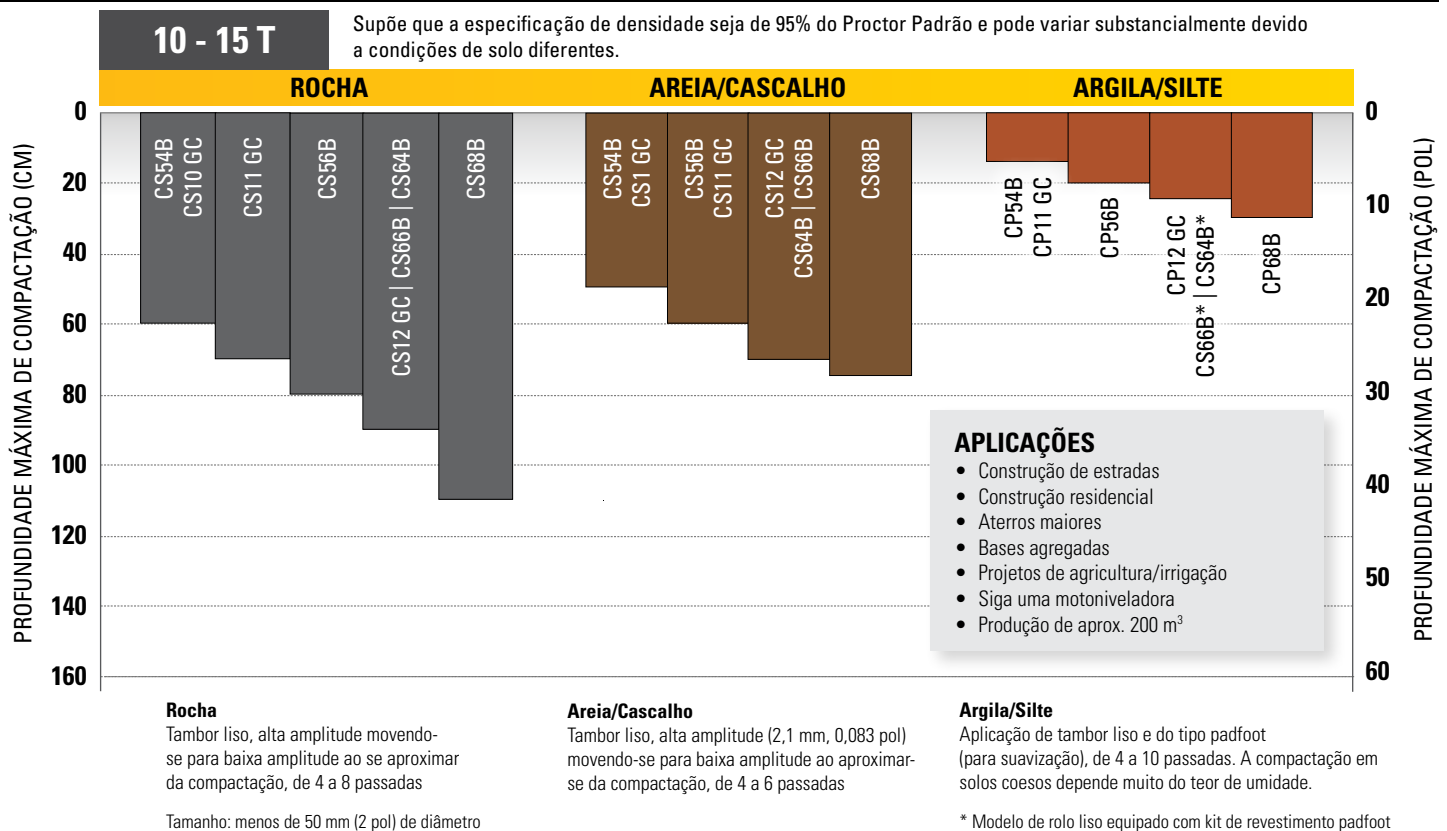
10 - 15 T

Supõe que a especificação de densidade seja de 95% do Proctor Padrão e pode variar substancialmente devido a condições de solo diferentes.

ROCHA

AREIA/CASCALHO

ARGILA/SILTE

PROFUNDIDADE MÁXIMA DE COMPACTAÇÃO (CM)

0
20
40
60
80
100
120
140
160

PROFUNDIDADE MÁXIMA DE COMPACTAÇÃO (POL)

0
10
20
30
40
50
60

CS54B
CS10 GC

CS11 GC

CS56B

CS12 GC | CS66B | CS64B

CS68B

CS54B
CS1 GC

CS56B
CS11 GC

CS12 GC
CS64B | CS66B

CS68B

CP54B
CP11 GC

CP56B

CP12 GC
CS66B* | CS64B*

CP68B

APLICAÇÕES
• Construção de estradas
• Construção residencial
• Aterros maiores
• Bases agregadas
• Projetos de agricultura/irrigação
• Siga uma motoniveladora
• Produção de aprox. 200 m$^3$

Rocha
Tambor liso, alta amplitude movendo-se para baixa amplitude ao se aproximar da compactação, de 4 a 8 passadas

Tamanho: menos de 50 mm (2 pol) de diâmetro

Areia/Cascalho
Tambor liso, alta amplitude (2,1 mm, 0,083 pol) movendo-se para baixa amplitude ao aproximar-se da compactação, de 4 a 6 passadas

Argila/Silte
Aplicação de tambor liso e do tipo padfoot (para suavização), de 4 a 10 passadas. A compactação em solos coesos depende muito do teor de umidade.

* Modelo de rolo liso equipado com kit de revestimento padfoot